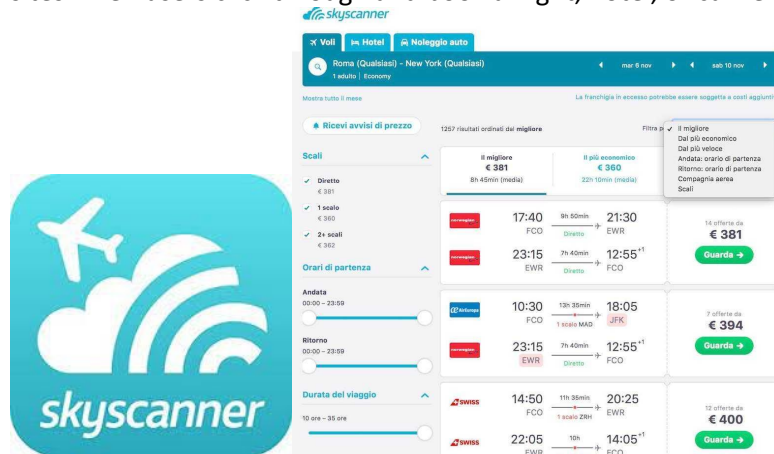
skyscanner

skyscanner

Voli | Hotel | Noleggio auto

Roma (Qualsiasi) - New York (Qualsiasi)
1 adulto | Economy

mar 6 nov | sab 10 nov

Mostra tutto il mese

La franchigia in eccesso potrebbe essere soggetta a costi aggiunti

Ricevi avvisi di prezzo

1257 risultati ordinati del migliore

Filtra p

✓ Il migliore
Dal più economico
Dal più veloce
Andata: orario di partenza
Ritorno: orario di partenza
Compagnia aerea
Scali

Scali

✓ Diretto
€ 381

✓ 1 scalo
€ 360

✓ 2+ scali
€ 362

Orari di partenza

Andata
00:00 – 23:59

Ritorno
00:00 – 23:59

Durata del viaggio

10 ore – 35 ore

Il migliore
€ 381
8h 45min (media)

Il più economico
€ 360
22h 10min (media)

norwegian
17:40 FCO — 9h 50min Diretto — 21:30 EWR

norwegian
23:15 EWR — 7h 40min Diretto — 12:55$^{+1}$ FCO

14 offerte da
€ 381
Guarda →

Airfrance
10:30 FCO — 13h 35min 1 scalo MAD — 18:05 JFK

norwegian
23:15 EWR — 7h 40min Diretto — 12:55$^{+1}$ FCO

7 offerte da
€ 394
Guarda →

SWISS
14:50 FCO — 11h 35min 1 scalo ZRH — 20:25 EWR

SWISS
22:05 EWR — 10h — 14:05$^{+1}$ FCO

12 offerte da
€ 400
Guarda →